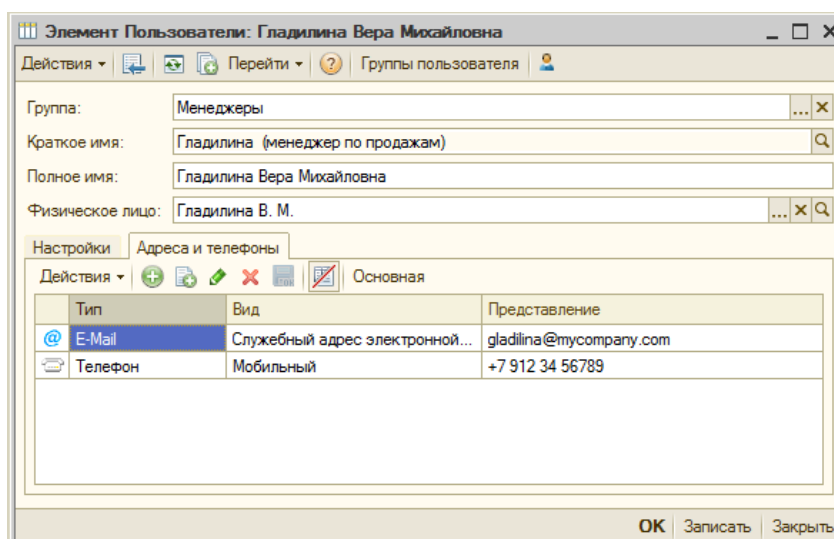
Элемент Пользователи: Гладилина Вера Михайловна

Действия ▾ | Перейти ▾ | Группы пользователя

Группа: Менеджеры ... ✕

Краткое имя: Гладилина (менеджер по продажам)

Полное имя: Гладилина Вера Михайловна

Физическое лицо: Гладилина В. М. ... ✕

Настройки | Адреса и телефоны

Действия ▾ | Основная

| | Тип | Вид | Представление |
|---|---|---|---|
| @ | E-Mail | Служебный адрес электронной... | gladilina@mycompany.com |
| | Телефон | Мобильный | +7 912 34 56789 |

OK | Записать | Закрыть